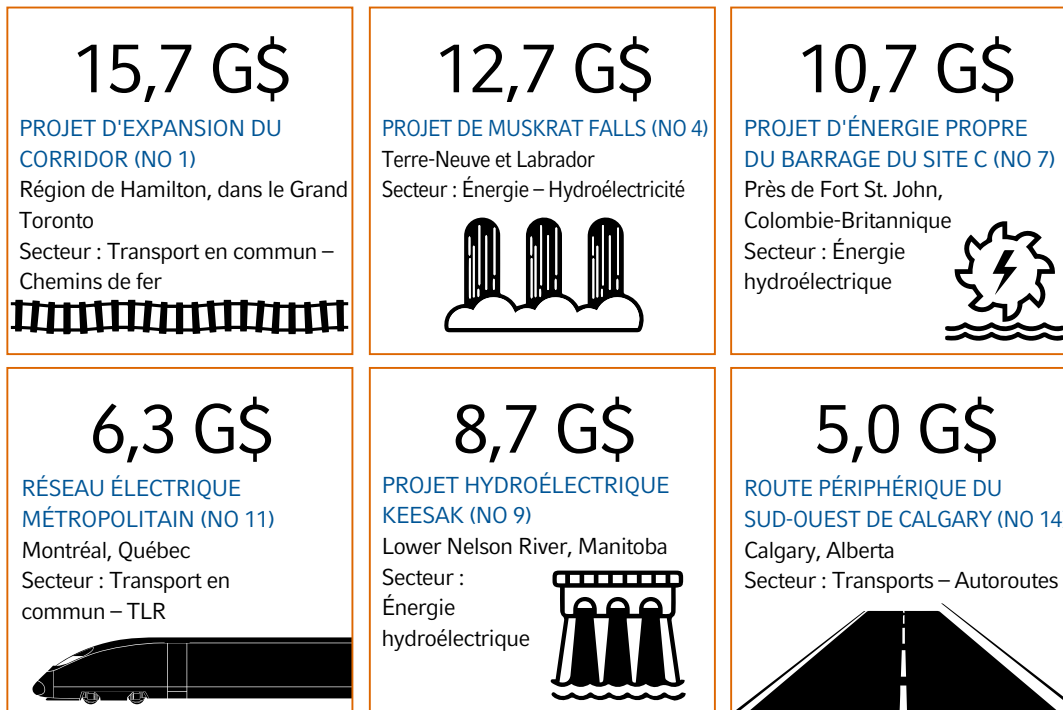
15,7 G$

PROJET D'EXPANSION DU CORRIDOR (NO 1)

Région de Hamilton, dans le Grand Toronto

Secteur : Transport en commun – Chemins de fer

12,7 G$

PROJET DE MUSKRAT FALLS (NO 4)

Terre-Neuve et Labrador

Secteur : Énergie – Hydroélectricité

10,7 G$

PROJET D'ÉNERGIE PROPRE DU BARRAGE DU SITE C (NO 7)

Près de Fort St. John, Colombie-Britannique

Secteur : Énergie hydroélectrique

6,3 G$

RÉSEAU ÉLECTRIQUE MÉTROPOLITAIN (NO 11)

Montréal, Québec

Secteur : Transport en commun – TLR

8,7 G$

PROJET HYDROÉLECTRIQUE KEESAK (NO 9)

Lower Nelson River, Manitoba

Secteur : Énergie hydroélectrique

5,0 G$

ROUTE PÉRIPHÉRIQUE DU SUD-OUEST DE CALGARY (NO 14

Calgary, Alberta

Secteur : Transports – Autoroutes